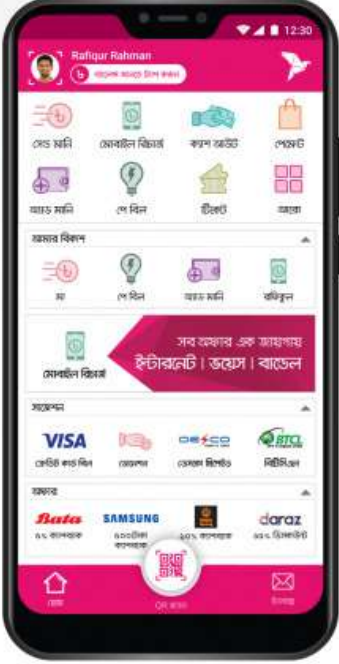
12:30
Rafiqur Rahman
৳ ব্যালেন্স জানতে ট্যাপ করুন

সেন্ড মানি
মোবাইল রিচার্জ
ক্যাশ আউট
পেমেন্ট
অ্যাড মানি
পে বিল
টিকেট
আরো

আমার বিকাশ
মা
পে বিল
অ্যাড মানি
রফিকুল

মোবাইল রিচার্জ
সব অফার এক জায়গায়
ইন্টারনেট | ভয়েস | বান্ডেল

সাজেশন
VISA
ক্রেডিট কার্ড বিল
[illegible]
DESCO
ডেসকো প্রিপেইড
BTCL
বিটিসিএল

অফার
Bata
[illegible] ক্যাশব্যাক
SAMSUNG
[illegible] ক্যাশব্যাক
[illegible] ক্যাশব্যাক
daraz
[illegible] ডিসকাউন্ট

হোম
QR স্ক্যান
ইনবক্স